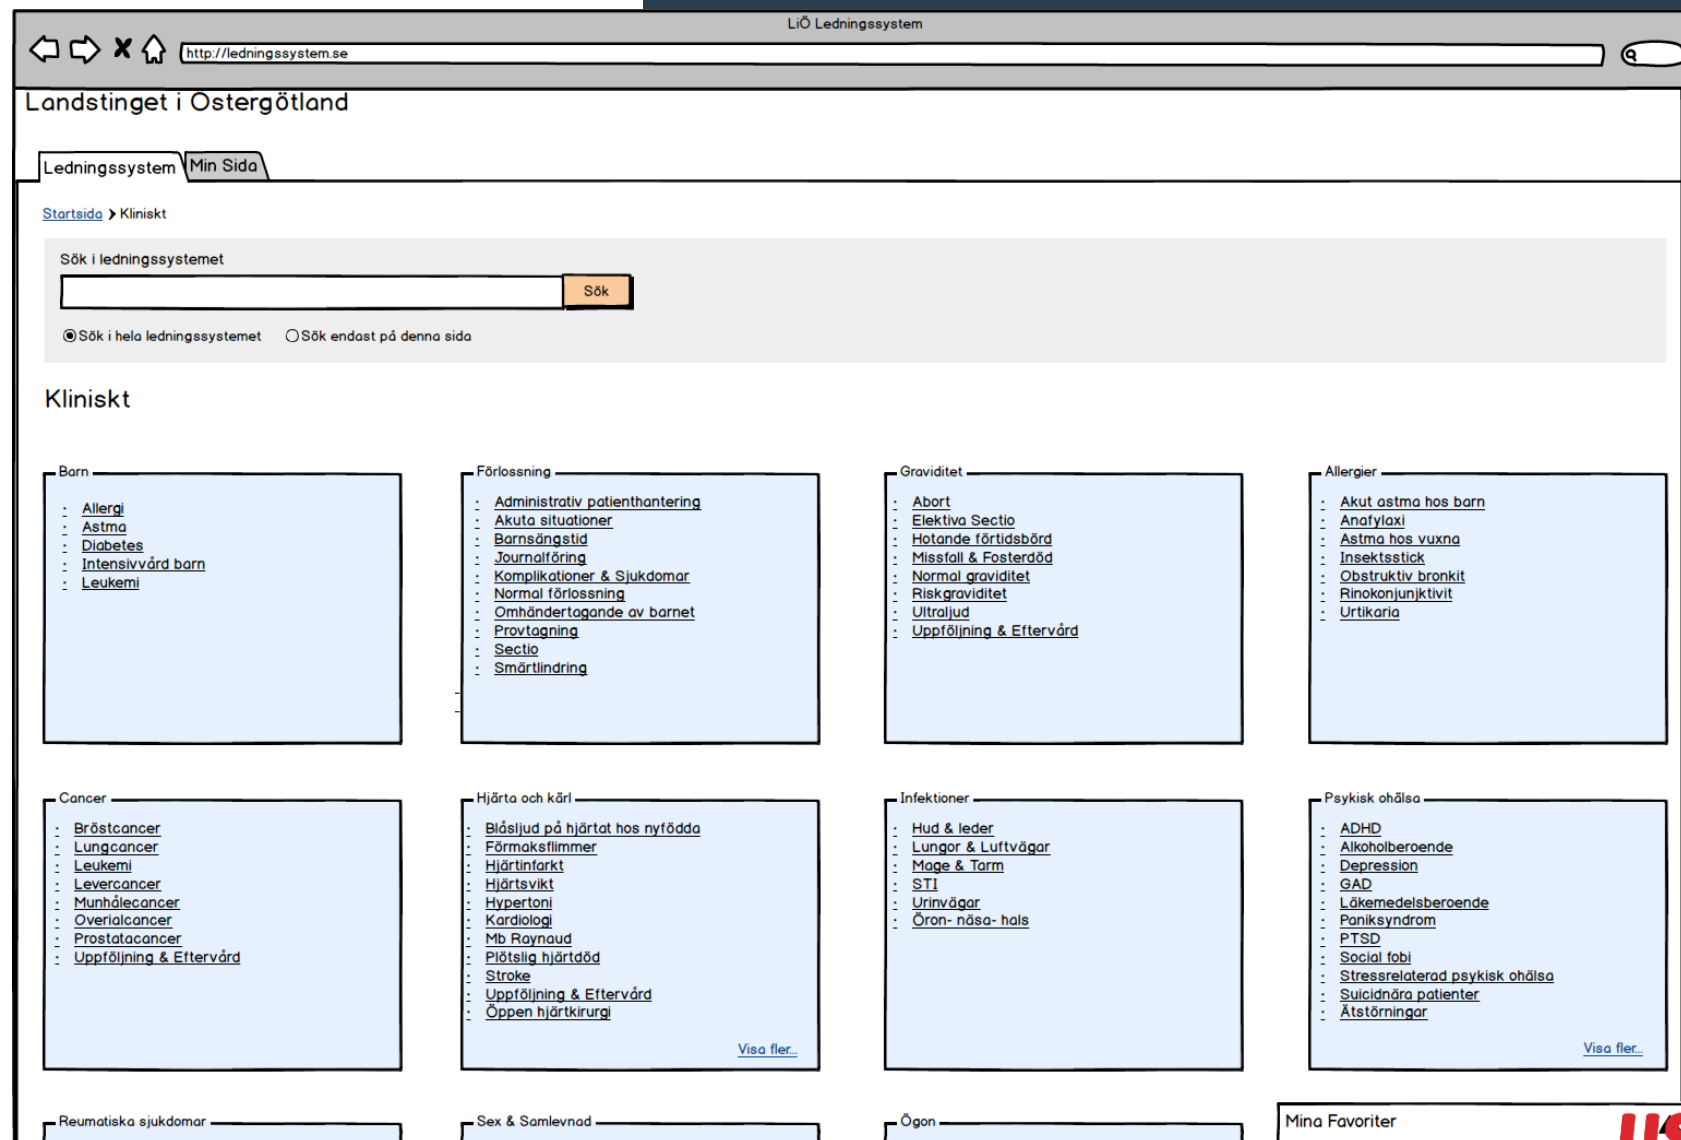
LiÖ Ledningssystem

http://ledningssystem.se

Landstinget i Östergötland

Ledningssystem | Min Sida

Startsida > Kliniskt

Sök i ledningssystemet

Sök

Sök i hela ledningssystemet   Sök endast på denna sida

Kliniskt

Barn
- Allergi
- Astma
- Diabetes
- Intensivvård barn
- Leukemi

Förlossning
- Administrativ patienthantering
- Akuta situationer
- Barnsängstid
- Journalföring
- Komplikationer & Sjukdomar
- Normal förlossning
- Omhändertagande av barnet
- Provtagning
- Sectio
- Smärtlindring

Graviditet
- Abort
- Elektiva Sectio
- Hotande förtidsbörd
- Missfall & Fosterdöd
- Normal graviditet
- Riskgraviditet
- Ultraljud
- Uppföljning & Eftervård

Allergier
- Akut astma hos barn
- Anafylaxi
- Astma hos vuxna
- Insektsstick
- Obstruktiv bronkit
- Rinokonjunktivit
- Urtikaria

Cancer
- Bröstcancer
- Lungcancer
- Leukemi
- Levercancer
- Munhålecancer
- Overialcancer
- Prostatacancer
- Uppföljning & Eftervård

Hjärta och kärl
- Blåsljud på hjärtat hos nyfödda
- Förmaksflimmer
- Hjärtinfarkt
- Hjärtsvikt
- Hypertoni
- Kardiologi
- Mb Raynaud
- Plötslig hjärtdöd
- Stroke
- Uppföljning & Eftervård
- Öppen hjärtkirurgi

Visa fler...

Infektioner
- Hud & leder
- Lungor & Luftvägar
- Mage & Tarm
- STI
- Urinvägar
- Öron- näsa- hals

Psykisk ohälsa
- ADHD
- Alkoholberoende
- Depression
- GAD
- Läkemedelsberoende
- Paniksyndrom
- PTSD
- Social fobi
- Stressrelaterad psykisk ohälsa
- Suicidnära patienter
- Ätstörningar

Visa fler...

Reumatiska sjukdomar

Sex & Samlevnad

Ögon

Mina Favoriter